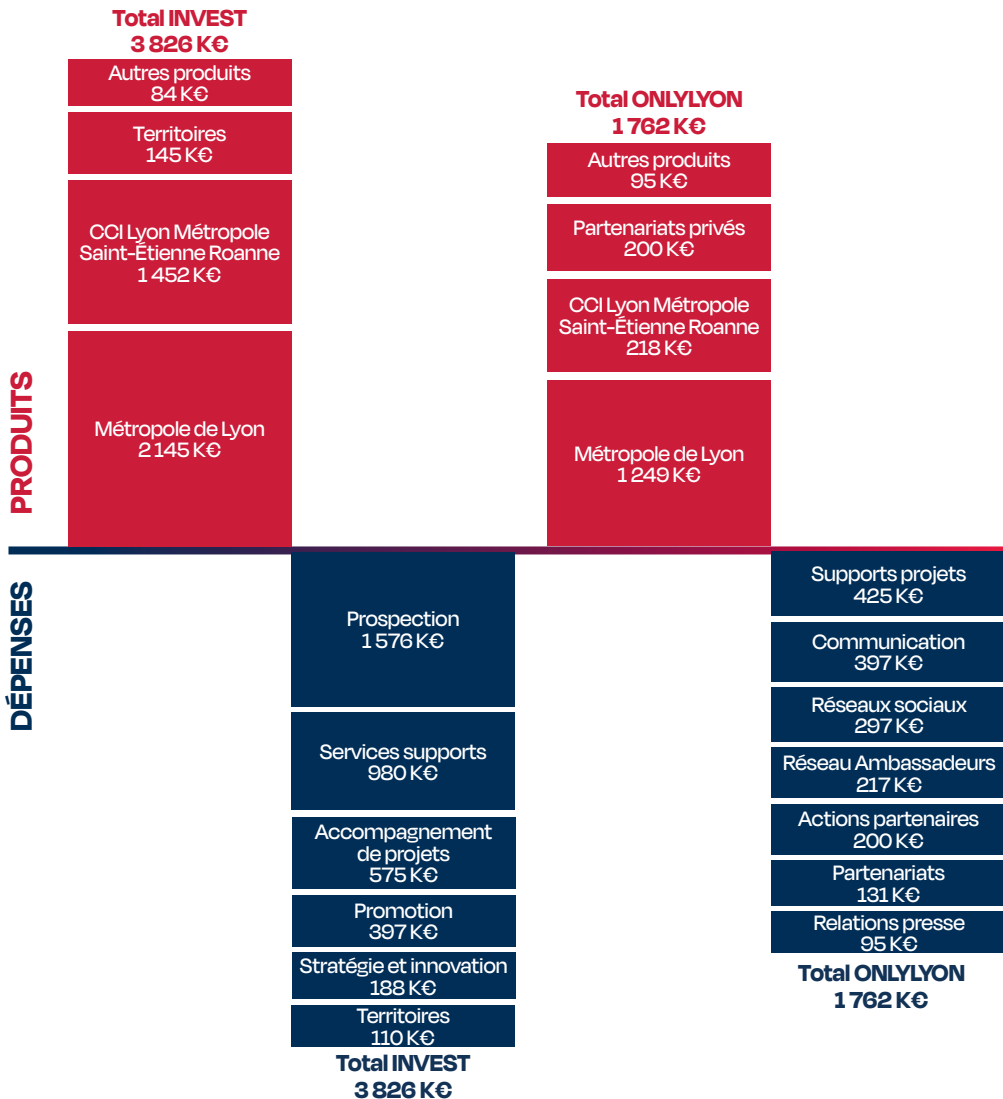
Total INVEST
3 826 K€

Autres produits
84 K€

Territoires
145 K€

CCI Lyon Métropole Saint-Étienne Roanne
1 452 K€

Métropole de Lyon
2 145 K€

Total ONLYLYON
1 762 K€

Autres produits
95 K€

Partenariats privés
200 K€

CCI Lyon Métropole Saint-Étienne Roanne
218 K€

Métropole de Lyon
1 249 K€

PRODUITS

DÉPENSES

Prospection
1 576 K€

Services supports
980 K€

Accompagnement de projets
575 K€

Promotion
397 K€

Stratégie et innovation
188 K€

Territoires
110 K€

Total INVEST
3 826 K€

Supports projets
425 K€

Communication
397 K€

Réseaux sociaux
297 K€

Réseau Ambassadeurs
217 K€

Actions partenaires
200 K€

Partenariats
131 K€

Relations presse
95 K€

Total ONLYLYON
1 762 K€